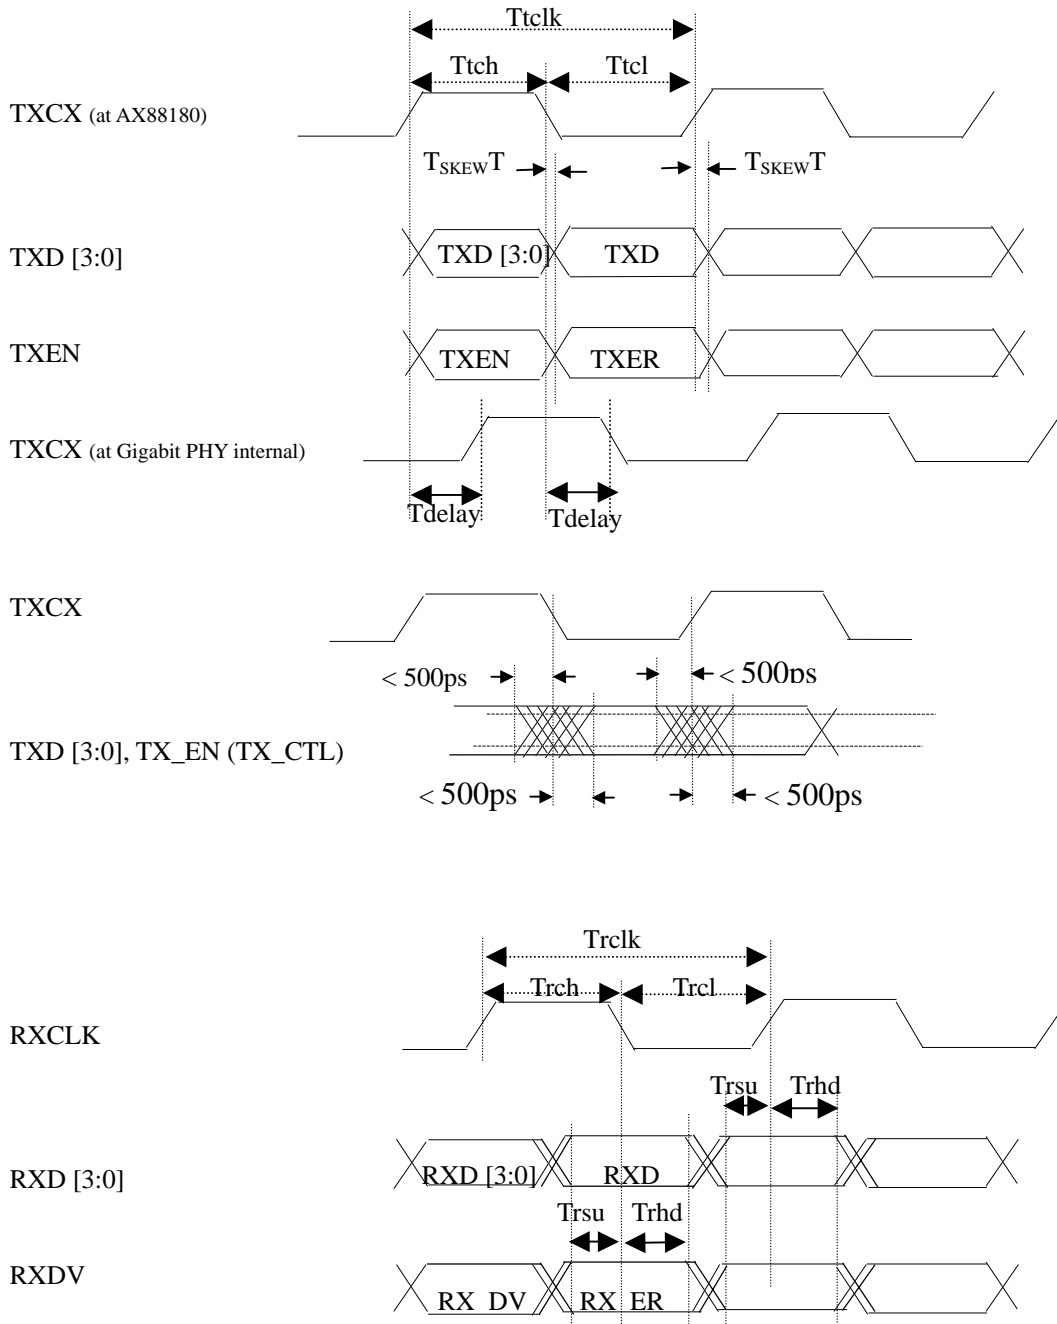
Ttclk

Ttch

Ttcl

TXCX (at AX88180)

$T_{SKEW}T$

$T_{SKEW}T$

TXD [3:0]

TXD [3:0]

TXD

TXEN

TXEN

TXER

TXCX (at Gigabit PHY internal)

Tdelay

Tdelay

TXCX

< 500ps

< 500ps

TXD [3:0], TX_EN (TX_CTL)

< 500ps

< 500ps

Trclk

Trch

Trcl

RXCLK

Trsu

Trhd

RXD [3:0]

RXD [3:0]

RXD

Trsu

Trhd

RXDV

RX_DV

RX_ER